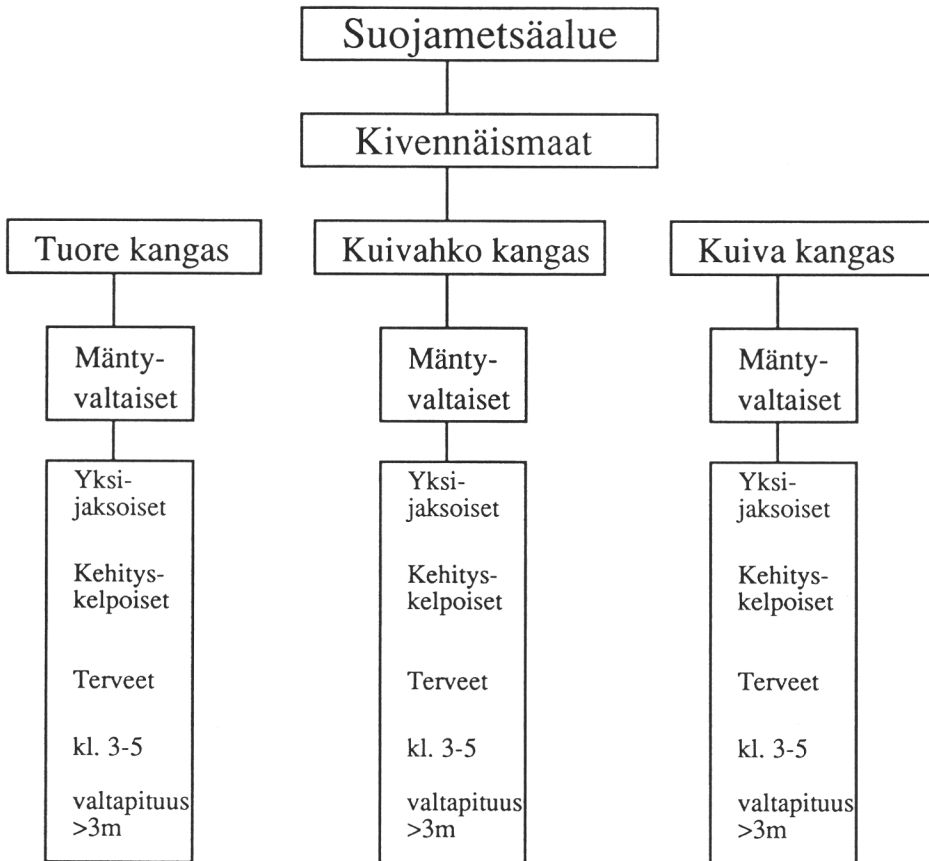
Suojametsäalue

Kivennäismaat

Tuore kangas

Mäntyvaltaiset

Yksijaksoiset

Kehityskelpoiset

Terveet

kl. 3-5

valtapituus >3m

Kuivahko kangas

Mäntyvaltaiset

Yksijaksoiset

Kehityskelpoiset

Terveet

kl. 3-5

valtapituus >3m

Kuiva kangas

Mäntyvaltaiset

Yksijaksoiset

Kehityskelpoiset

Terveet

kl. 3-5

valtapituus >3m